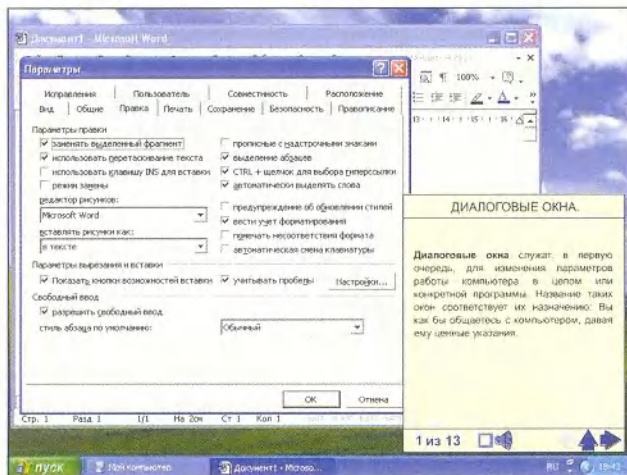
Документ1 - Microsoft Word

Параметры

Исправления | Пользователь | Совместимость | Расположение
Вид | Общие | Правка | Печать | Сохранение | Безопасность | Правописание

Параметры правки
☑ заменять выделенный фрагмент
☑ использовать перетаскивание текста
☐ использовать клавишу INS для вставки
☐ режим замены
редактор рисунков:
Microsoft Word
вставлять рисунки как:
в тексте
☐ прописные с надстрочными знаками
☑ выделение абзацев
☑ CTRL + щелчок для выбора гиперссылки
☑ автоматически выделять слова
☐ предупреждение об обновлении стилей
☑ вести учет форматирования
☐ помечать несоответствия формата
☐ автоматическая смена клавиатуры

Параметры вырезания и вставки
☑ Показать кнопки возможностей вставки ☑ учитывать пробелы Настройки...

Свободный ввод
☑ разрешить свободный ввод
стиль абзаца по умолчанию: Обычный

OK Отмена

100%

Стр. 1 Разд 1 1/1 На 2см Ст 1 Кол 1

ДИАЛОГОВЫЕ ОКНА.

**Диалоговые окна** служат в первую очередь, для изменения параметров работы компьютера в целом или конкретной программы. Название таких окон соответствует их назначению: Вы как бы общаетесь с компьютером, давая ему ценные указания.

1 из 13

пуск Мой компьютер Документ1 - Microso... RU 18:43